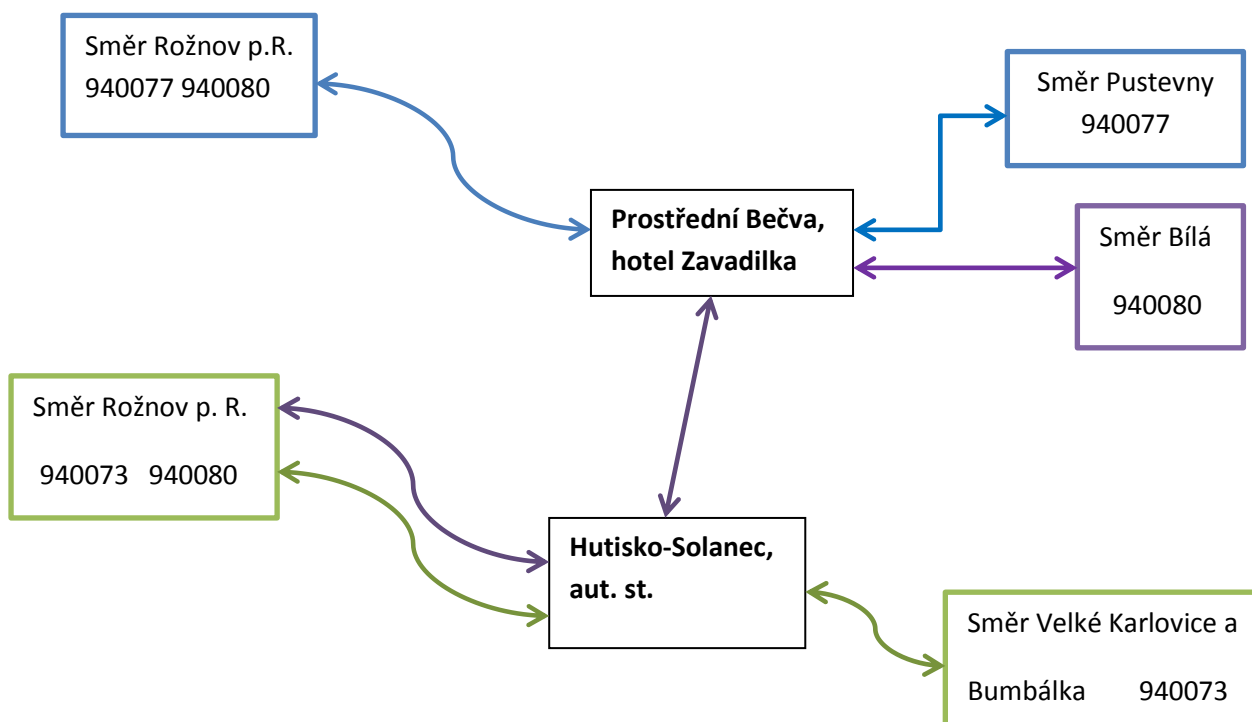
Směr Rožnov p.R.
940077 940080

Směr Pustevny
940077

Prostřední Bečva,
hotel Zavadilka

Směr Bílá
940080

Směr Rožnov p. R.
940073 940080

Hutisko-Solanec,
aut. st.

Směr Velké Karlovice a
Bumbálka 940073